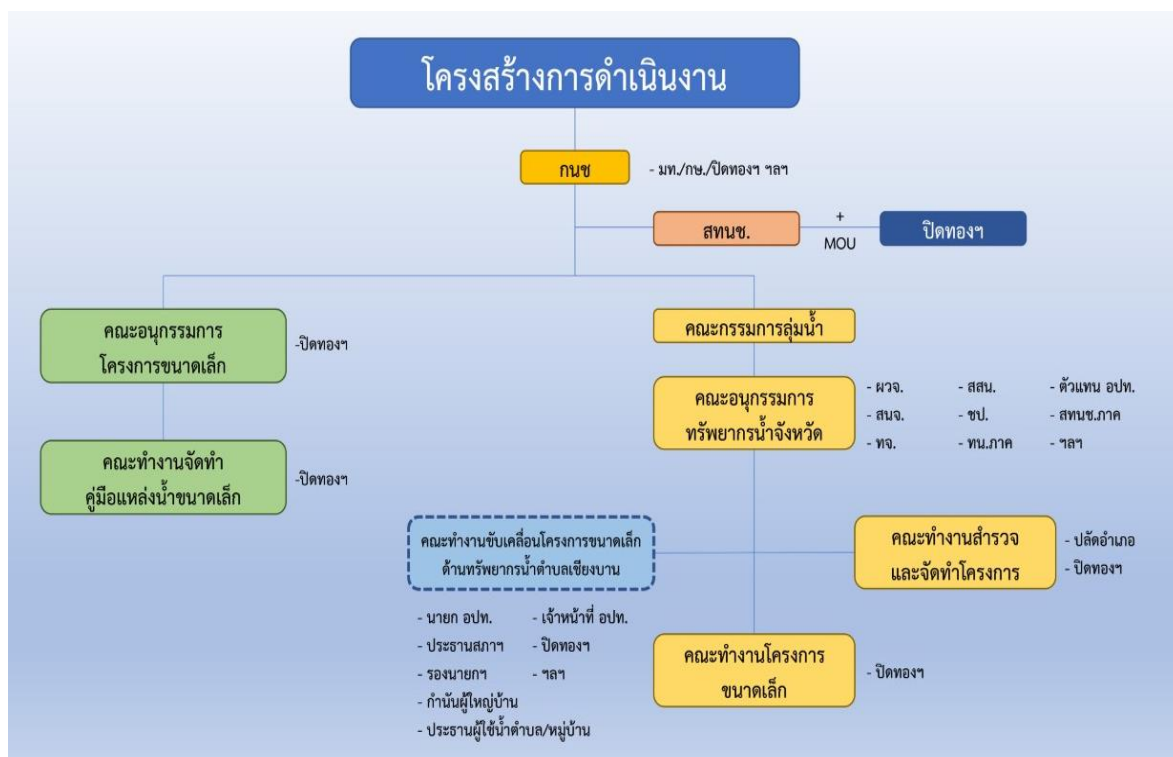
โครงสร้างการดำเนินงาน

กนช

- มท./กษ./ปิดทองฯ ฯลฯ

สทนช.

+
MOU

ปิดทองฯ

คณะอนุกรรมการ
โครงการขนาดเล็ก

-ปิดทองฯ

คณะทำงานจัดทำ
คู่มือแหล่งน้ำขนาดเล็ก

-ปิดทองฯ

คณะกรรมการลุ่มน้ำ

คณะอนุกรรมการ
ทรัพยากรน้ำจังหวัด

- ผวจ.
- สนจ.
- ทจ.

- สสน.
- ชป.
- ทน.ภาค

- ตัวแทน อปท.
- สทนช.ภาค
- ฯลฯ

คณะทำงานขับเคลื่อนโครงการขนาดเล็ก
ด้านทรัพยากรน้ำตำบลเชียงบาน

- นายก อปท.
- ประธานสภาฯ
- รองนายกฯ
- กำนันผู้ใหญ่บ้าน
- ประธานผู้ใช้น้ำตำบล/หมู่บ้าน

- เจ้าหน้าที่ อปท.
- ปิดทองฯ
- ฯลฯ

คณะทำงานสำรวจ
และจัดทำโครงการ

- ปลัดอำเภอ
- ปิดทองฯ

คณะทำงานโครงการ
ขนาดเล็ก

- ปิดทองฯ